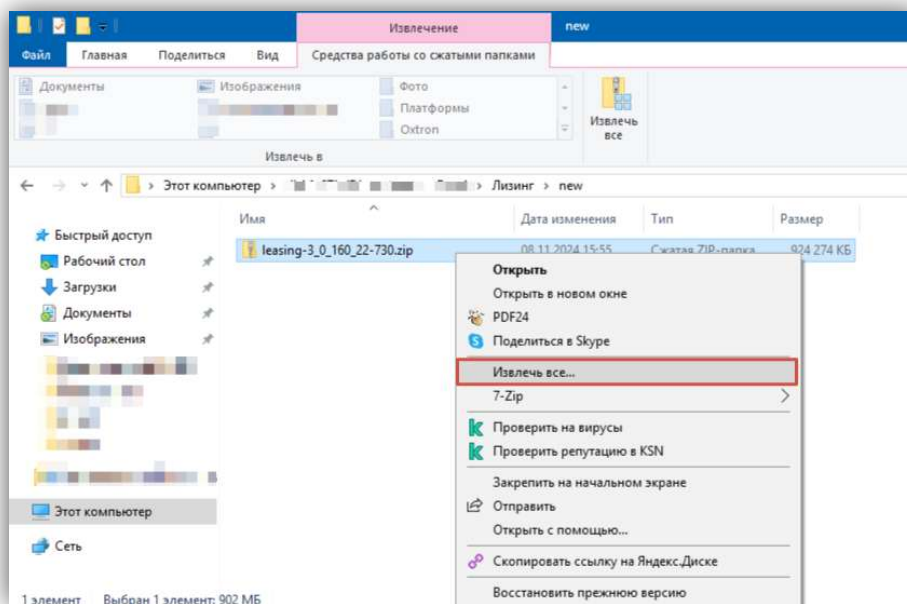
Извлечение
new
Файл
Главная
Поделиться
Вид
Средства работы со сжатыми папками
Документы
Изображения
Фото
Платформы
Oxtron
Извлечь все
Извлечь в
Этот компьютер > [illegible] > Лизинг > new
Имя
Дата изменения
Тип
Размер
Быстрый доступ
Рабочий стол
Загрузки
Документы
Изображения
Этот компьютер
Сеть
leasing-3_0_160_22-730.zip
08.11.2024 15:55
Сжатая ZIP-папка
924 274 КБ
Открыть
Открыть в новом окне
PDF24
Поделиться в Skype
Извлечь все...
7-Zip
Проверить на вирусы
Проверить репутацию в KSN
Закрепить на начальном экране
Отправить
Открыть с помощью...
Скопировать ссылку на Яндекс.Диске
Восстановить прежнюю версию
1 элемент
Выбран 1 элемент: 902 МБ